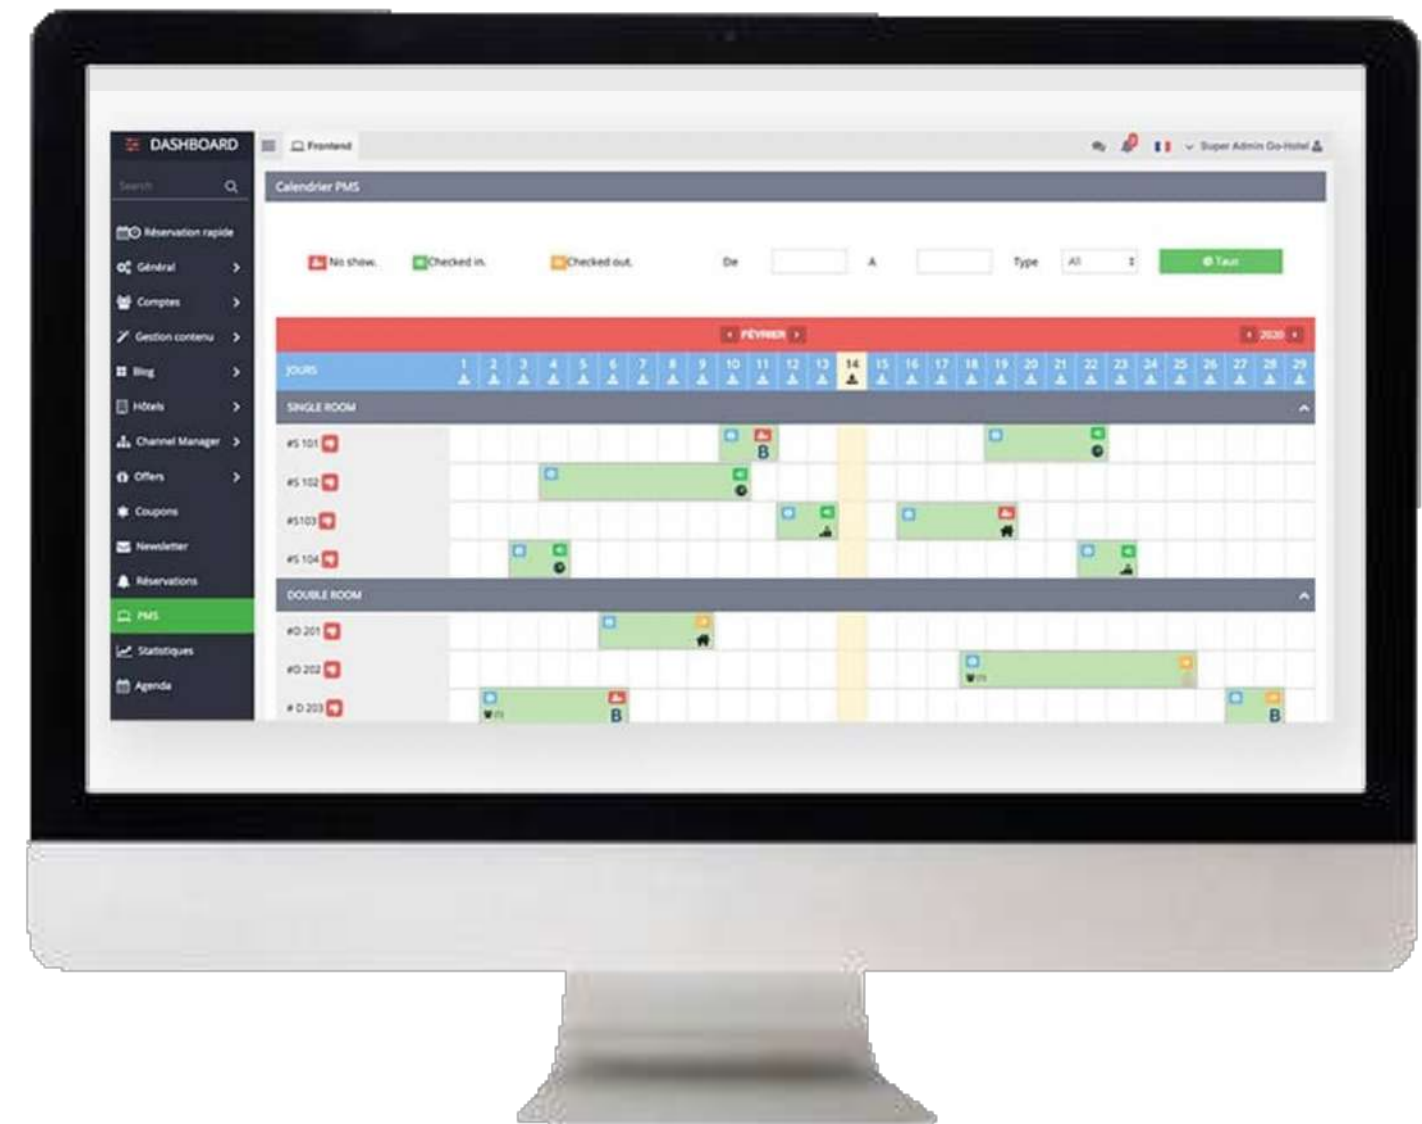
DASHBOARD

Search

Réservation rapide

Général

Comptes

Gestion contenu

Blog

Hôtels

Channel Manager

Offers

Coupons

Newsletter

Réservations

PMS

Statistiques

Agenda

Frontend

Super Admin Go-Hotel

Calendrier PMS

No show. Checked in. Checked out. De A Type All Taux

FÉVRIER

2020

JOURS 1 2 3 4 5 6 7 8 9 10 11 12 13 14 15 16 17 18 19 20 21 22 23 24 25 26 27 28 29

SINGLE ROOM

#S 101

#S 102

#S103

#S 104

DOUBLE ROOM

#D 201

#D 202

# D 203

B

B

B